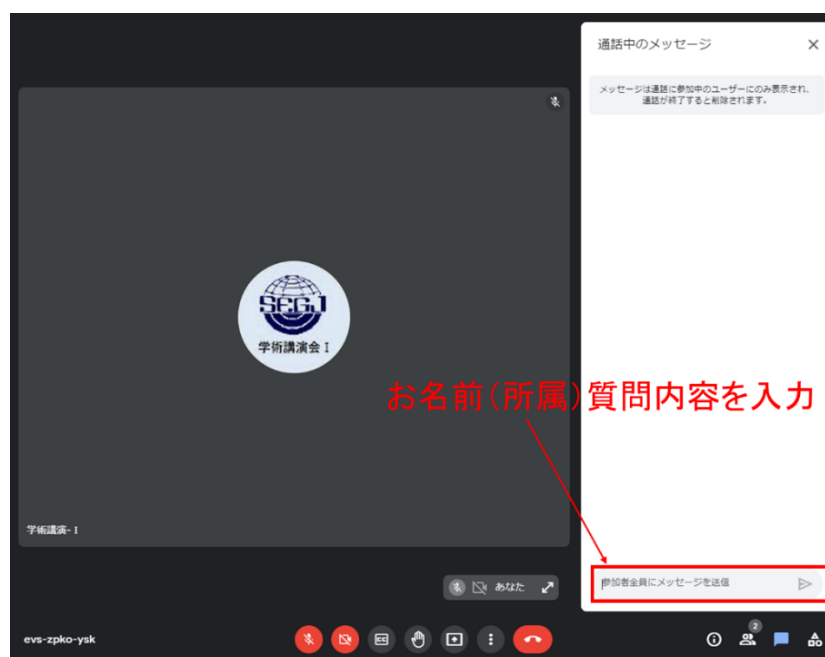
通話中のメッセージ

×

メッセージは通話に参加中のユーザーにのみ表示され、通話が終了すると削除されます。

SEGJ

学術講演会 I

お名前（所属）質問内容を入力

学術講演- I

参加者全員にメッセージを送信

あなた

evs-zpko-ysk

2